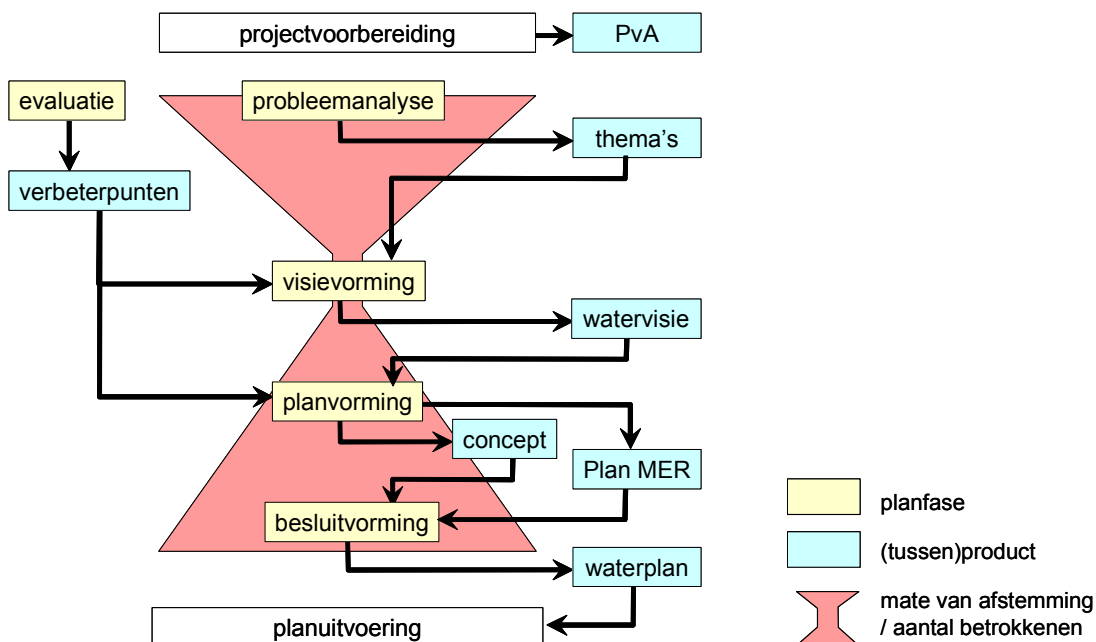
projectvoorbereiding

PvA

evaluatie

probleemanalyse

thema's

verbeterpunten

visievorming

watervisie

planvorming

concept

Plan MER

besluitvorming

waterplan

planuitvoering

planfase

(tussen)product

mate van afstemming / aantal betrokkenen